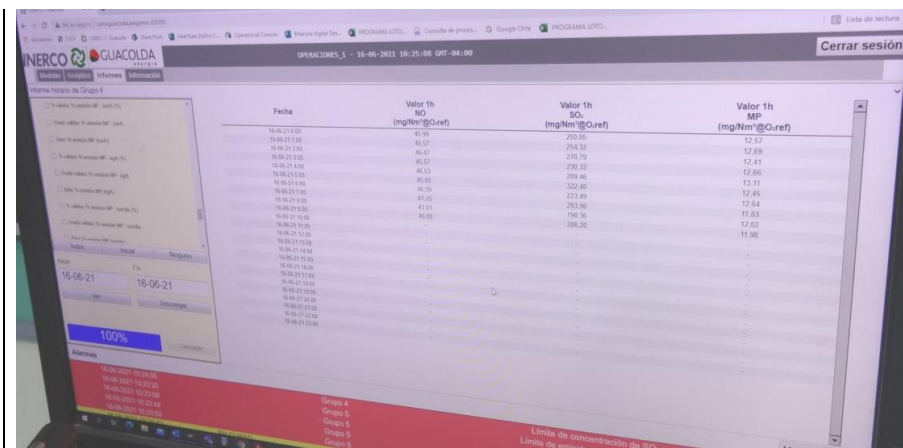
Lista de lectura

INERCO GUACOLDA energía

OPERACIONES_1 - 16-06-2021 10:25:08 GMT-04:00

Cerrar sesión

Medidas Sinóptico Informes Información

Informe horario de Grupo 4

16-06-21

16-06-21

100%

Alarmas

| Fecha | Valor 1h NO (mg/Nm³@O₂ref) | Valor 1h SO₂ (mg/Nm³@O₂ref) | Valor 1h MP (mg/Nm³@O₂ref) |
|---|---|---|---|
| 16-06-21 0:00 | 45,95 | 250,65 | 12,57 |
| 16-06-21 1:00 | 45,57 | 254,32 | 12,69 |
| 16-06-21 2:00 | 46,47 | 270,79 | 12,41 |
| 16-06-21 3:00 | 45,57 | 230,32 | 12,66 |
| 16-06-21 4:00 | 46,53 | 209,46 | 13,11 |
| 16-06-21 5:00 | 46,60 | 322,40 | 12,45 |
| 16-06-21 6:00 | 46,39 | 223,49 | 12,64 |
| 16-06-21 7:00 | 47,26 | 293,98 | 11,83 |
| 16-06-21 8:00 | 47,01 | 198,36 | 12,02 |
| 16-06-21 9:00 | 46,06 | 206,29 | 11,98 |
| 16-06-21 10:00 | | | |
| 16-06-21 11:00 | | | |
| 16-06-21 12:00 | | | |
| 16-06-21 13:00 | | | |
| 16-06-21 14:00 | | | |
| 16-06-21 15:00 | | | |
| 16-06-21 16:00 | | | |
| 16-06-21 17:00 | | | |
| 16-06-21 18:00 | | | |
| 16-06-21 19:00 | | | |
| 16-06-21 20:00 | | | |
| 16-06-21 21:00 | | | |
| 16-06-21 22:00 | | | |
| 16-06-21 23:00 | | | |

16-06-2021 10:24:55
16-06-2021 10:23:20
16-06-2021 10:23:08
16-06-2021 10:22:44
16-06-2021 10:20:52

Grupo 4
Grupo 5
Grupo 5
Grupo 5
Grupo 5

Límite de concentración de SO₂
Límite de emisión